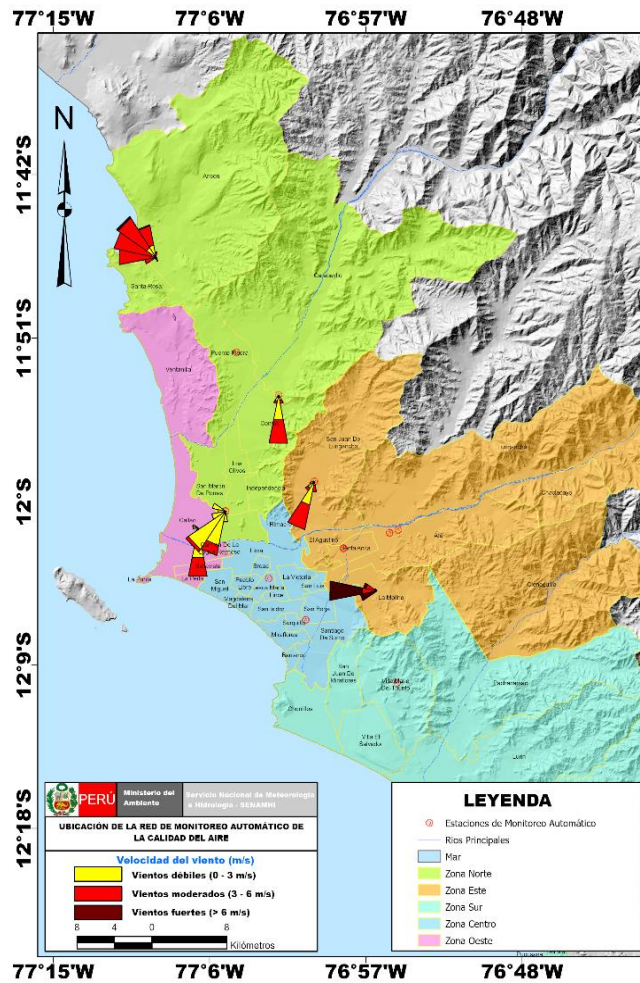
77°15'W 77°6'W 76°57'W 76°48'W

N

11°42'S

11°51'S

12°S

12°9'S

12°18'S

Ancon

Santa Rosa

Carabayllo

Ventanilla

Puente Piedra

Comas

San Juan De Lurigancho

Los Olivos

San Martin De Porres

Independencia

Callao

Rimac

El Agustino

Chaclacayo

Ate

La Punta

Lima

Breña

La Victoria

San Miguel

Pueblo Libre

Jesus Maria

Lince

San Luis

La Molina

Magdalena Del Mar

San Isidro

San Borja

Cieneguilla

Surquillo

Miraflores

Santiago De Surco

Barranco

San Juan De Miraflores

Pachacamac

Chorrillos

Villa Maria Del Triunfo

Villa El Salvador

Lurin

Santa Anita

PERÚ Ministerio del Ambiente Servicio Nacional de Meteorologia e Hidrologia - SENAMHI

UBICACIÓN DE LA RED DE MONITOREO AUTOMÁTICO DE LA CALIDAD DEL AIRE

Velocidad del viento (m/s)

Vientos débiles (0 - 3 m/s)

Vientos moderados (3 - 6 m/s)

Vientos fuertes (> 6 m/s)

8 4 0 8

Kilómetros

LEYENDA

Estaciones de Monitoreo Automático

Rios Principales

Mar

Zona Norte

Zona Este

Zona Sur

Zona Centro

Zona Oeste

77°15'W 77°6'W 76°57'W 76°48'W